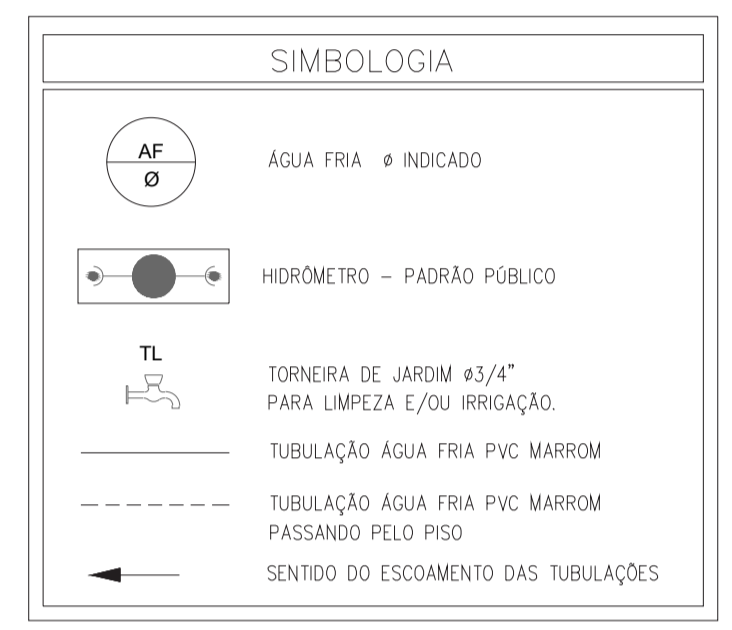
SIMBOLOGIA

AF
Ø

ÁGUA FRIA ø INDICADO

HIDRÔMETRO – PADRÃO PÚBLICO

TL

TORNEIRA DE JARDIM ø3/4"
PARA LIMPEZA E/OU IRRIGAÇÃO.

TUBULAÇÃO ÁGUA FRIA PVC MARROM

TUBULAÇÃO ÁGUA FRIA PVC MARROM
PASSANDO PELO PISO

SENTIDO DO ESCOAMENTO DAS TUBULAÇÕES